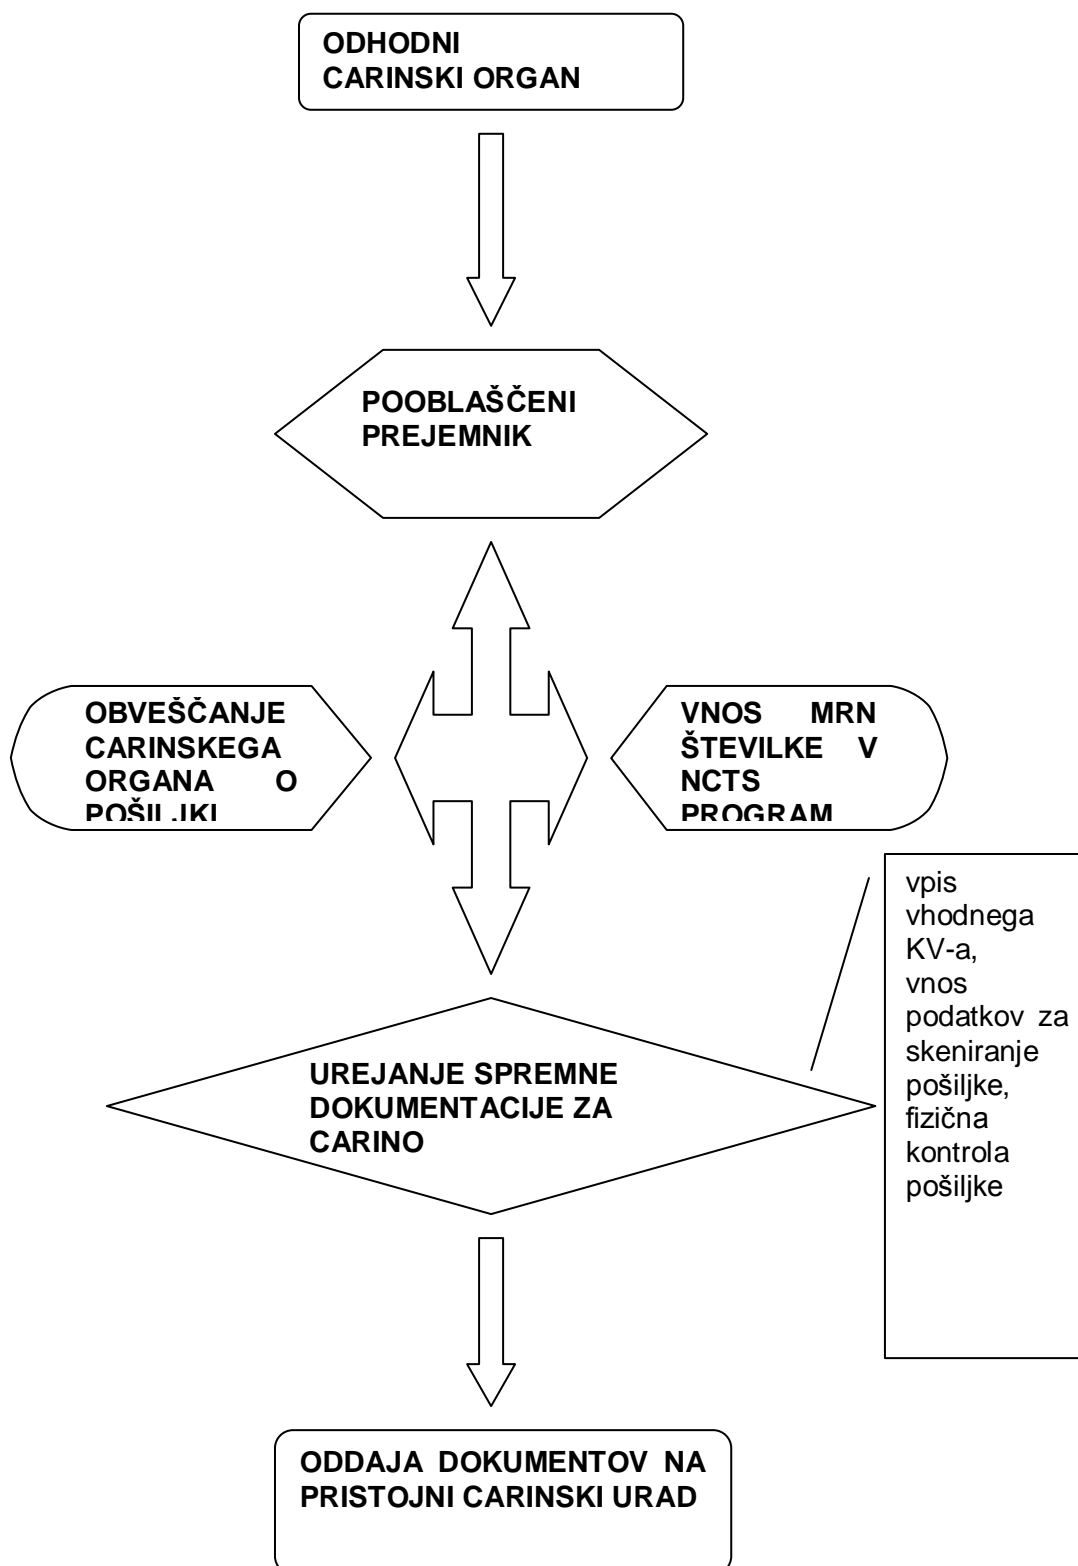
ODHODNI CARINSKI ORGAN

POOBLAŠČENI PREJEMNIK

OBVEŠČANJE CARINSKEGA ORGANA O POŠILJKI

VNOS MRN ŠTEVILKE V NCTS PROGRAM

vpis vhodnega KV-a, vnos podatkov za skeniranje pošiljke, fizična kontrola pošiljke

UREJANJE SPREMNE DOKUMENTACIJE ZA CARINO

ODDAJA DOKUMENTOV NA PRISTOJNI CARINSKI URAD